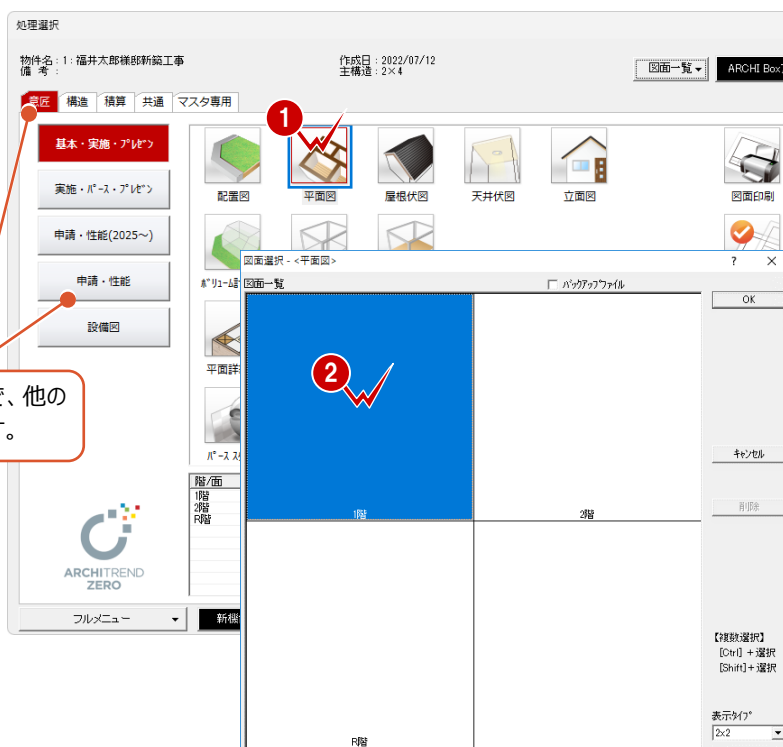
処理選択

物件名：1：福井太郎様邸新築工事
備　考：

作成日：2022/07/12
主構造：2×4

図面一覧
ARCHI Box

意匠　構造　積算　共通　マスタ専用

基本・実施・プレゼン
実施・パース・プレゼン
申請・性能(2025～)
申請・性能
設備図

1

配置図　平面図　屋根伏図　天井伏図　立面図　図面印刷

ボリューム計

平面詳

パース ス

、他の
。

階/面
1階
2階
R階

ARCHITREND ZERO

フルメニュー
新概

図面選択 - <平面図>
?　×
図面一覧
バックアップファイル
OK

2

1階
2階
R階

キャンセル
削除

【複数選択】
[Ctrl]＋選択
[Shift]＋選択

表示タイプ
2x2